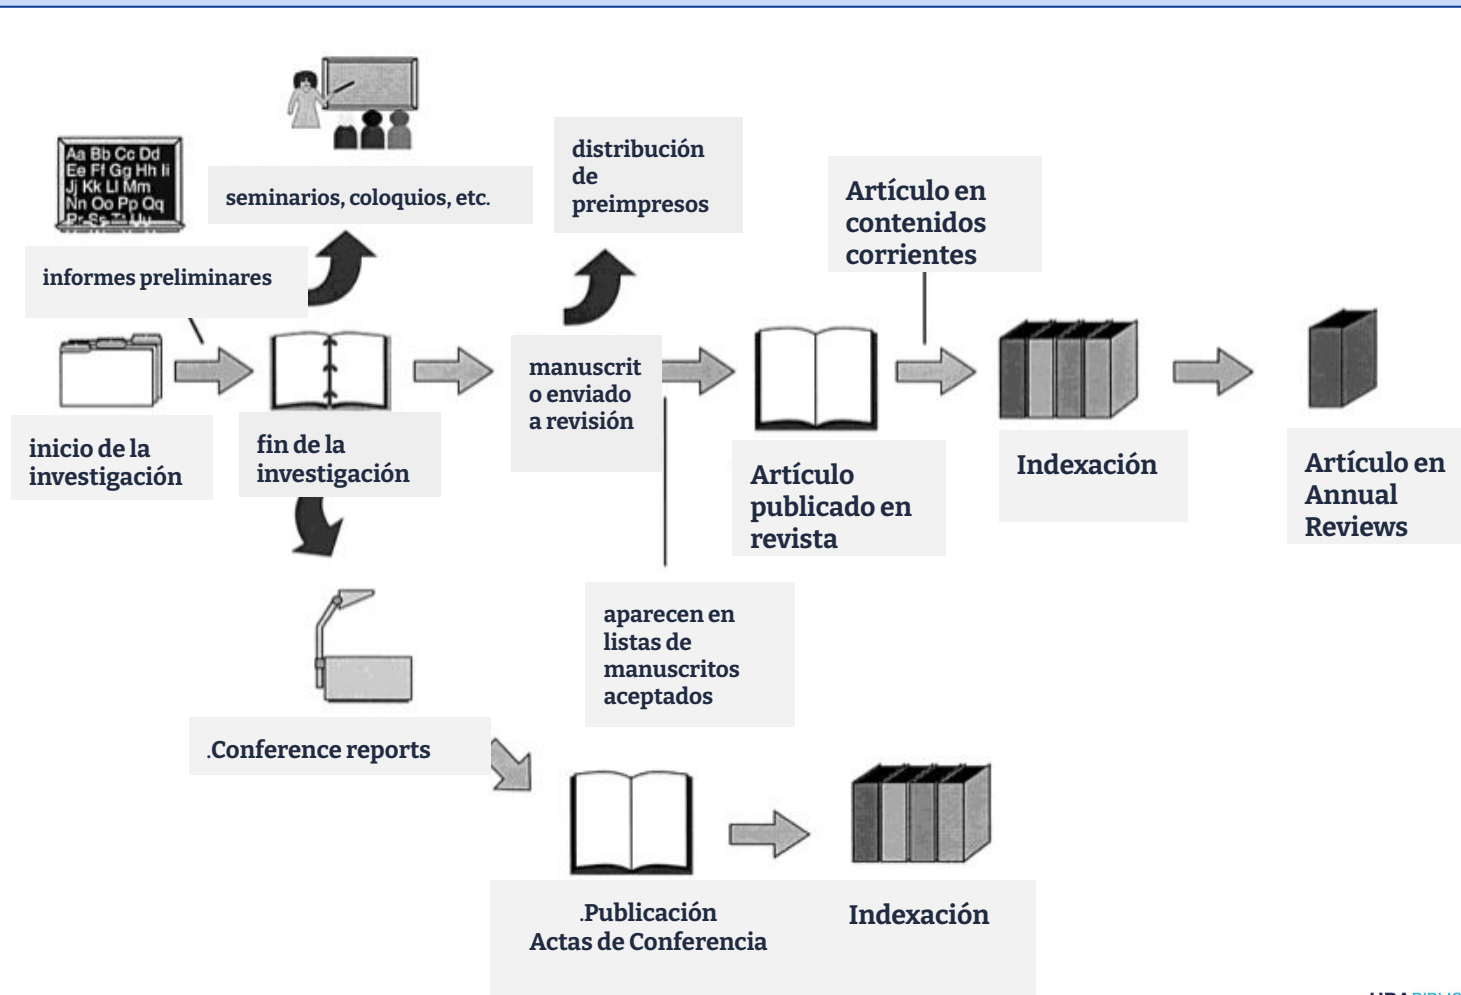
Aa Bb Cc Dd
Ee Ff Gg Hh Ii
Jj Kk Ll Mm
Nn Oo Pp Qq

seminarios, coloquios, etc.

distribución de preimpresos

Artículo en contenidos corrientes

informes preliminares

manuscrit o enviado a revisión

inicio de la investigación

fin de la investigación

Artículo publicado en revista

Indexación

Artículo en Annual Reviews

aparecen en listas de manuscritos aceptados

.Conference reports

.Publicación Actas de Conferencia

Indexación